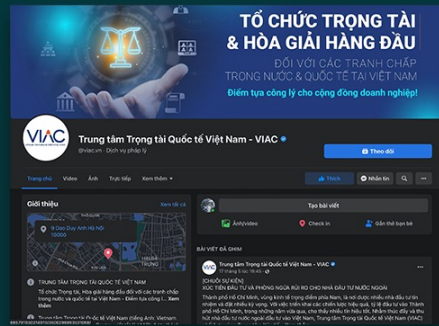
TỔ CHỨC TRỌNG TÀI & HÒA GIẢI HÀNG ĐẦU
ĐỐI VỚI CÁC TRANH CHẤP TRONG NƯỚC & QUỐC TẾ TẠI VIỆT NAM
Điểm tựa công lý cho cộng đồng doanh nghiệp!

VIAC

Trung tâm Trọng tài Quốc tế Việt Nam - VIAC
@viac.vn · Dịch vụ pháp lý

Theo dõi

Trang chủ
Video
Ảnh
Trực tiếp
Xem thêm

Thích
Nhắn tin

Giới thiệu
TRUNG TÂM TRỌNG TÀI QUỐC TẾ VIỆT NAM
Tổ chức Trọng tài, Hòa giải hàng đầu đối với các tranh chấp trong nước và quốc tế tại Việt Nam - Điểm tựa công lý... Xem thêm

9 Đào Duy Anh Hà Nội
TRUNG

Trung tâm Trọng tài Quốc tế Việt Nam (tiếng Anh: Vietnam

Tạo bài viết
Ảnh/video
Check in
Gắn thẻ

BÀI VIẾT ĐÃ GHIM
Trung tâm Trọng tài Quốc tế Việt Nam - VIAC
17 tháng 5 lúc 18:45
[CHUỖI SỰ KIỆN]
XÚC TIẾN ĐẦU TƯ VÀ PHÒNG NGỪA RỦI RO CHO NHÀ ĐẦU TƯ NƯỚC NGOÀI
Thành phố Hồ Chí Minh, vùng kinh tế trọng điểm phía Nam, là nơi được nhiều nhà đầu tư lựa chọn và đặt nhiều kỳ vọng. Với việc triển khai các chiến lược hiệu quả, tỷ lệ đầu tư vào Thành phố Hồ Chí Minh, trong những năm vừa qua, cho thấy nhiều tín hiệu tốt. Nhằm thúc đẩy và thu hút nhà đầu tư nước ngoài đầu tư vào Việt Nam, Trung tâm Trọng tài Quốc tế Việt Nam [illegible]